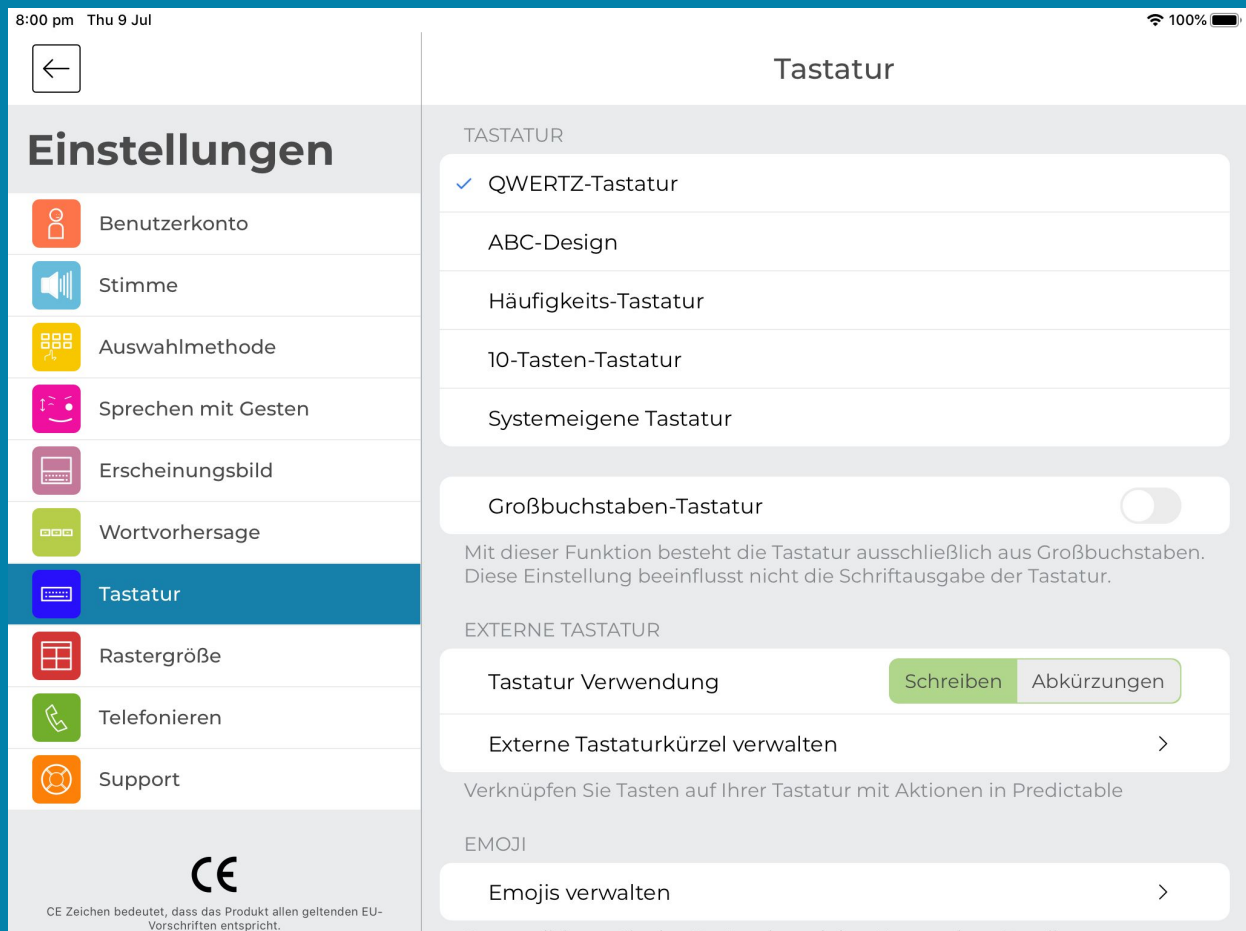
8:00 pm Thu 9 Jul

100%

Einstellungen

Benutzerkonto

Stimme

Auswahlmethode

Sprechen mit Gesten

Erscheinungsbild

Wortvorhersage

Tastatur

Rastergröße

Telefonieren

Support

CE

CE Zeichen bedeutet, dass das Produkt allen geltenden EU-Vorschriften entspricht.

Tastatur

TASTATUR

✓ QWERTZ-Tastatur

ABC-Design

Häufigkeits-Tastatur

10-Tasten-Tastatur

Systemeigene Tastatur

Großbuchstaben-Tastatur

Mit dieser Funktion besteht die Tastatur ausschließlich aus Großbuchstaben. Diese Einstellung beeinflusst nicht die Schriftausgabe der Tastatur.

EXTERNE TASTATUR

Tastatur Verwendung Schreiben Abkürzungen

Externe Tastaturkürzel verwalten >

Verknüpfen Sie Tasten auf Ihrer Tastatur mit Aktionen in Predictable

EMOJI

Emojis verwalten >